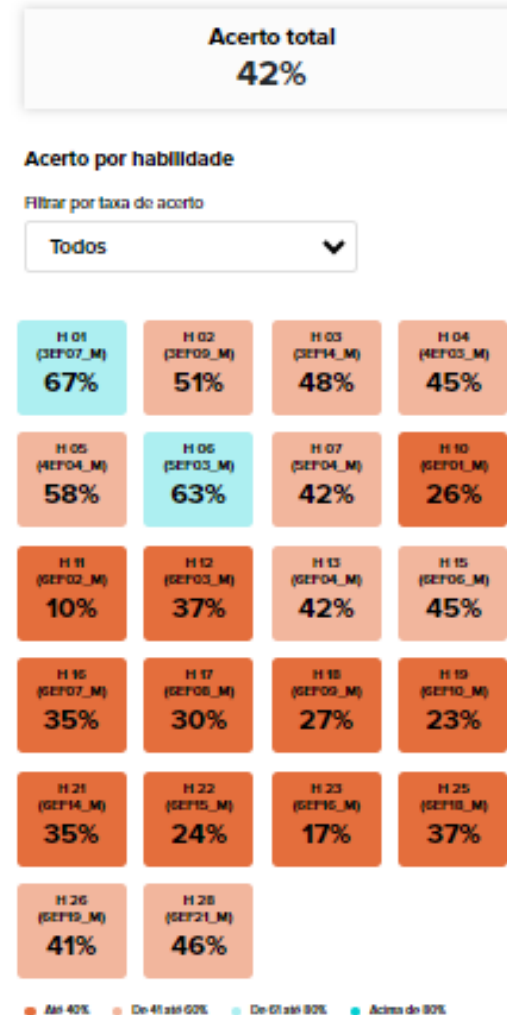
Acerto total
42%

Acerto por habilidade

Filtrar por taxa de acerto

Todos

H 01
(3EF07_M)
67%

H 02
(3EF09_M)
51%

H 03
(3EF14_M)
48%

H 04
(4EF03_M)
45%

H 05
(4EF04_M)
58%

H 06
(5EF03_M)
63%

H 07
(5EF04_M)
42%

H 10
(6EF01_M)
26%

H 11
(6EF02_M)
10%

H 12
(6EF03_M)
37%

H 13
(6EF04_M)
42%

H 15
(6EF06_M)
45%

H 16
(6EF07_M)
35%

H 17
(6EF08_M)
30%

H 18
(6EF09_M)
27%

H 19
(6EF10_M)
23%

H 21
(6EF14_M)
35%

H 22
(6EF15_M)
24%

H 23
(6EF16_M)
17%

H 25
(6EF18_M)
37%

H 26
(6EF19_M)
41%

H 28
(6EF21_M)
46%

Até 40%   De 41 até 60%   De 61 até 80%   Acima de 80%